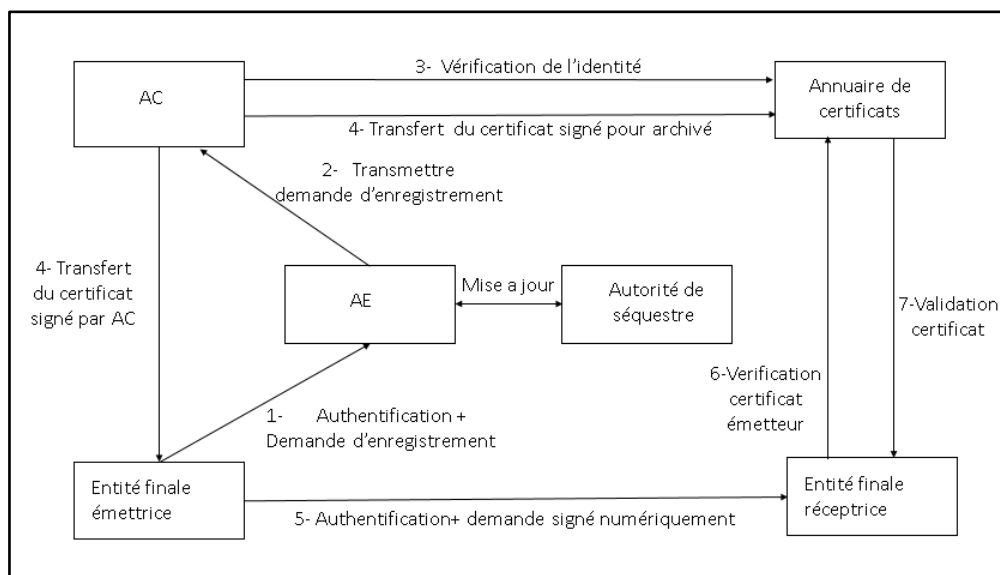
AC

3- Vérification de l'identité

Annuaire de certificats

4- Transfert du certificat signé pour archivé

2- Transmettre demande d'enregistrement

4- Transfert du certificat signé par AC

AE

Mise a jour

Autorité de séquestre

7-Validation certificat

6-Verification certificat émetteur

1- Authentification + Demande d'enregistrement

Entité finale émettrice

5- Authentification+ demande signé numériquement

Entité finale réceptrice